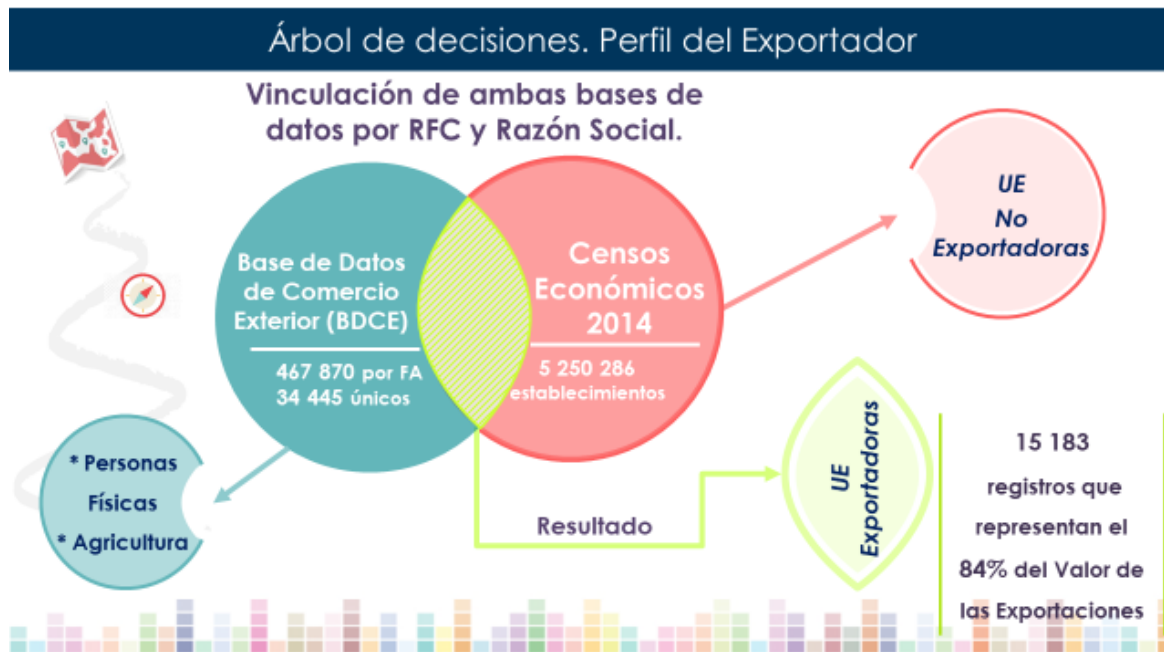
Árbol de decisiones. Perfil del Exportador

Vinculación de ambas bases de datos por RFC y Razón Social.

Base de Datos de Comercio Exterior (BDCE)

467 870 por FA
34 445 únicos

Censos Económicos 2014

5 250 286 establecimientos

UE
No
Exportadoras

* Personas Físicas
* Agricultura

Resultado

UE
Exportadoras

15 183 registros que representan el 84% del Valor de las Exportaciones